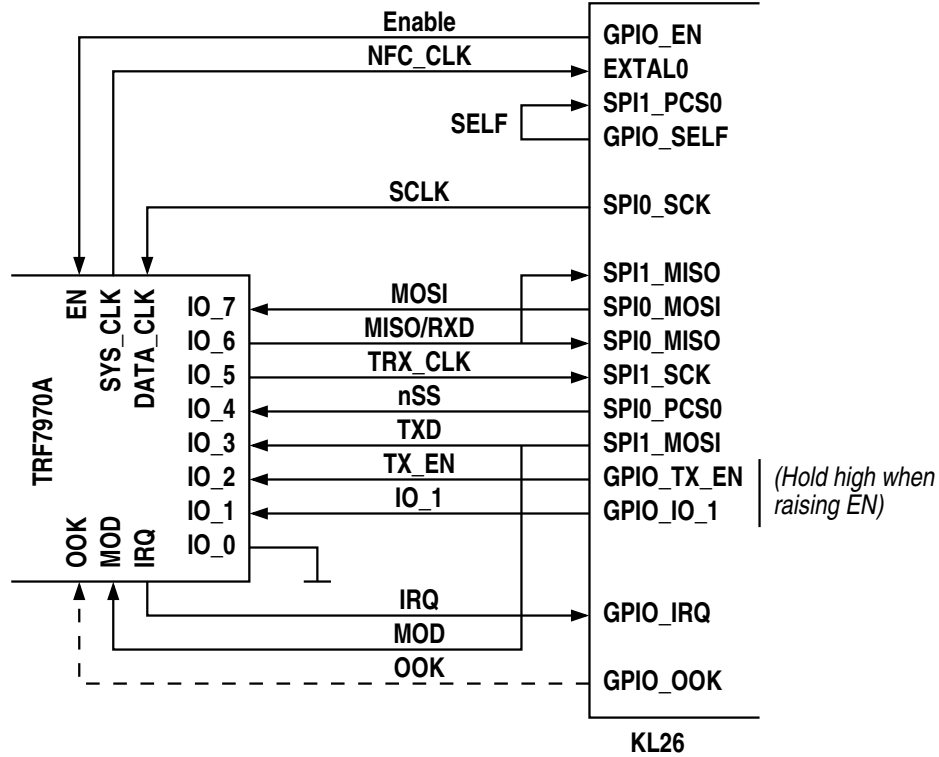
Enable
NFC_CLK
SELF
SCLK
MOSI
MISO/RXD
TRX_CLK
nSS
TXD
TX_EN
IO_1
IRQ
MOD
OOK

GPIO_EN
EXTAL0
SPI1_PCS0
GPIO_SELF
SPI0_SCK
SPI1_MISO
SPI0_MOSI
SPI0_MISO
SPI1_SCK
SPI0_PCS0
SPI1_MOSI
GPIO_TX_EN
GPIO_IO_1
GPIO_IRQ
GPIO_OOK
KL26

(Hold high when raising EN)

TRF7970A
EN
SYS_CLK
DATA_CLK
IO_7
IO_6
IO_5
IO_4
IO_3
IO_2
IO_1
IO_0
OOK
MOD
IRQ